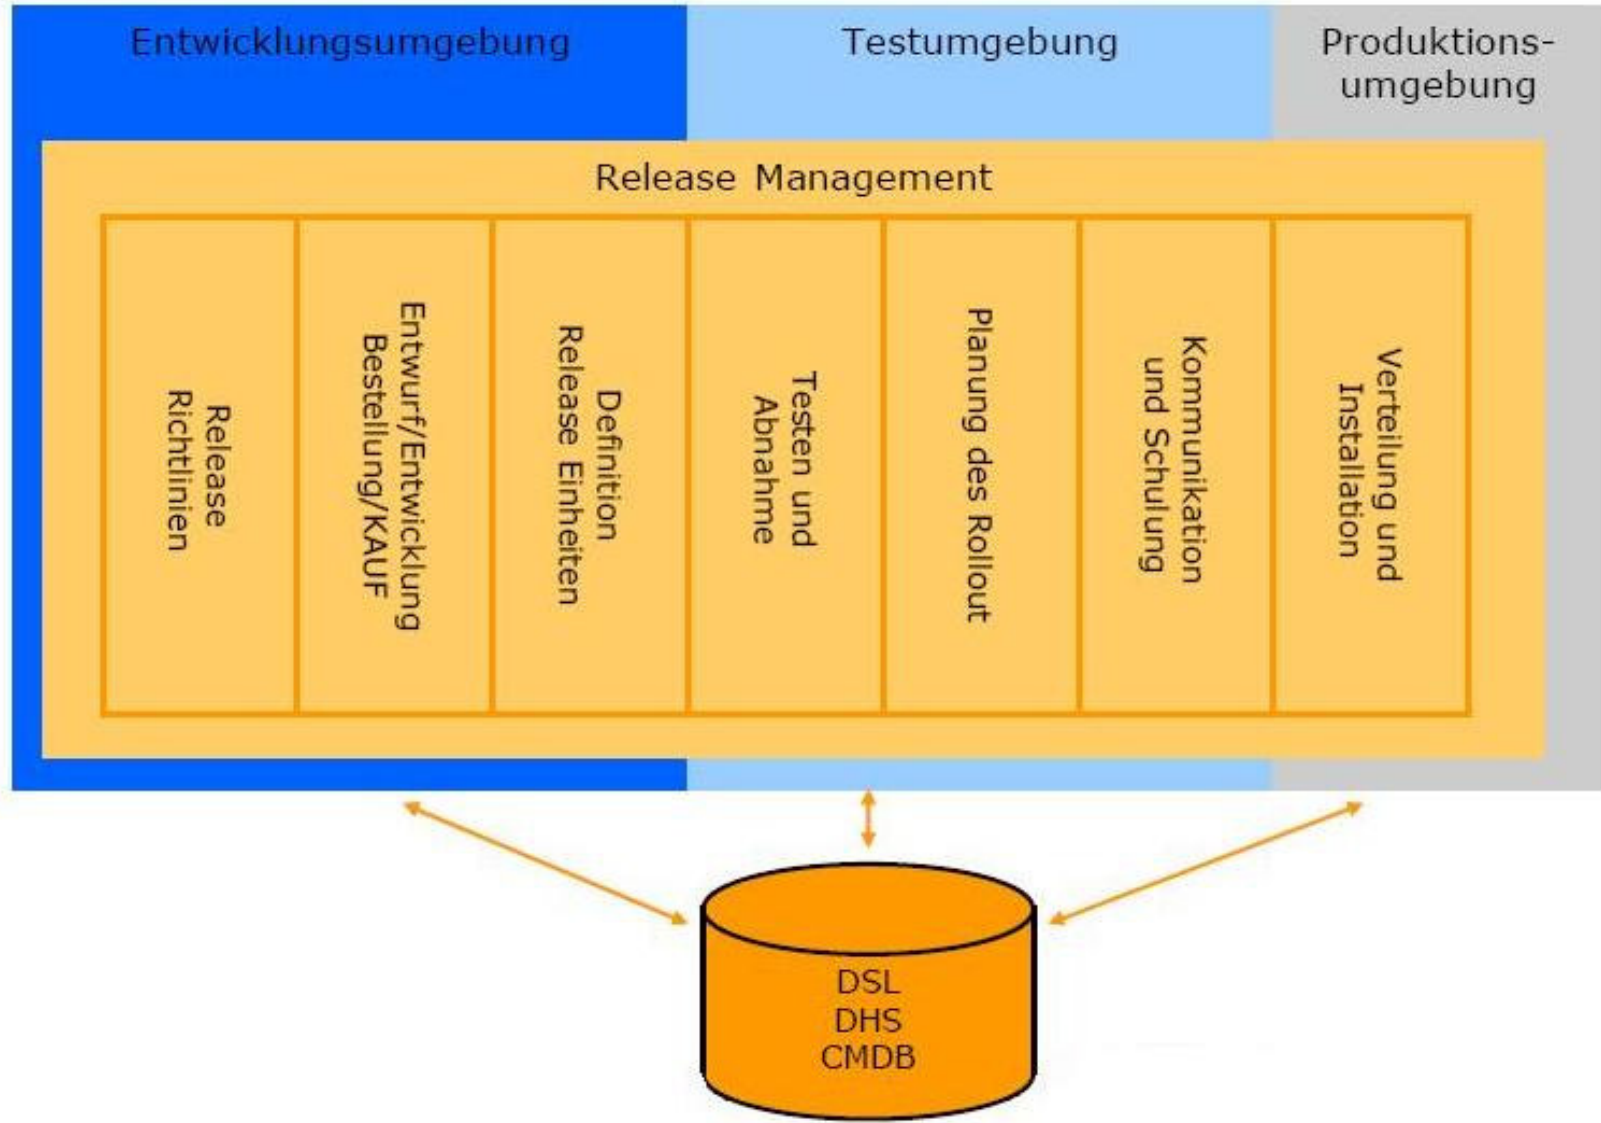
Entwicklungsumgebung

Testumgebung

Produktions-umgebung

Release Management

Release Richtlinien

Entwurf/Entwicklung Bestellung/KAUF

Definition Release Einheiten

Testen und Abnahme

Planung des Rollout

Kommunikation und Schulung

Verteilung und Installation

DSL
DHS
CMDB